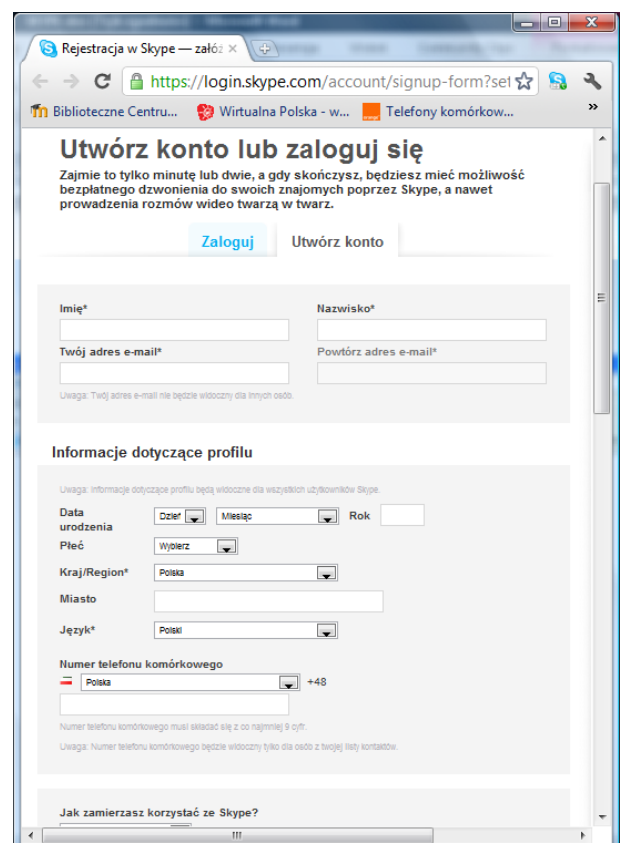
Rejestracja w Skype — załó ×

https://login.skype.com/account/signup-form?set

Biblioteczne Centru... Wirtualna Polska - w... Telefony komórkow...

Utwórz konto lub zaloguj się

Zajmie to tylko minutę lub dwie, a gdy skończysz, będziesz mieć możliwość bezpłatnego dzwonienia do swoich znajomych poprzez Skype, a nawet prowadzenia rozmów wideo twarzą w twarz.

Zaloguj | Utwórz konto

Imię*

Nazwisko*

Twój adres e-mail*

Powtórz adres e-mail*

Uwaga: Twój adres e-mail nie będzie widoczny dla innych osób.

Informacje dotyczące profilu

Uwaga: Informacje dotyczące profilu będą widoczne dla wszystkich użytkowników Skype.

Data urodzenia Dzień Miesiąc Rok

Płeć Wybierz

Kraj/Region* Polska

Miasto

Język* Polski

Numer telefonu komórkowego

Polska +48

Numer telefonu komórkowego musi składać się z co najmniej 9 cyfr.

Uwaga: Numer telefonu komórkowego będzie widoczny tylko dla osób z twojej listy kontaktów.

Jak zamierzasz korzystać ze Skype?